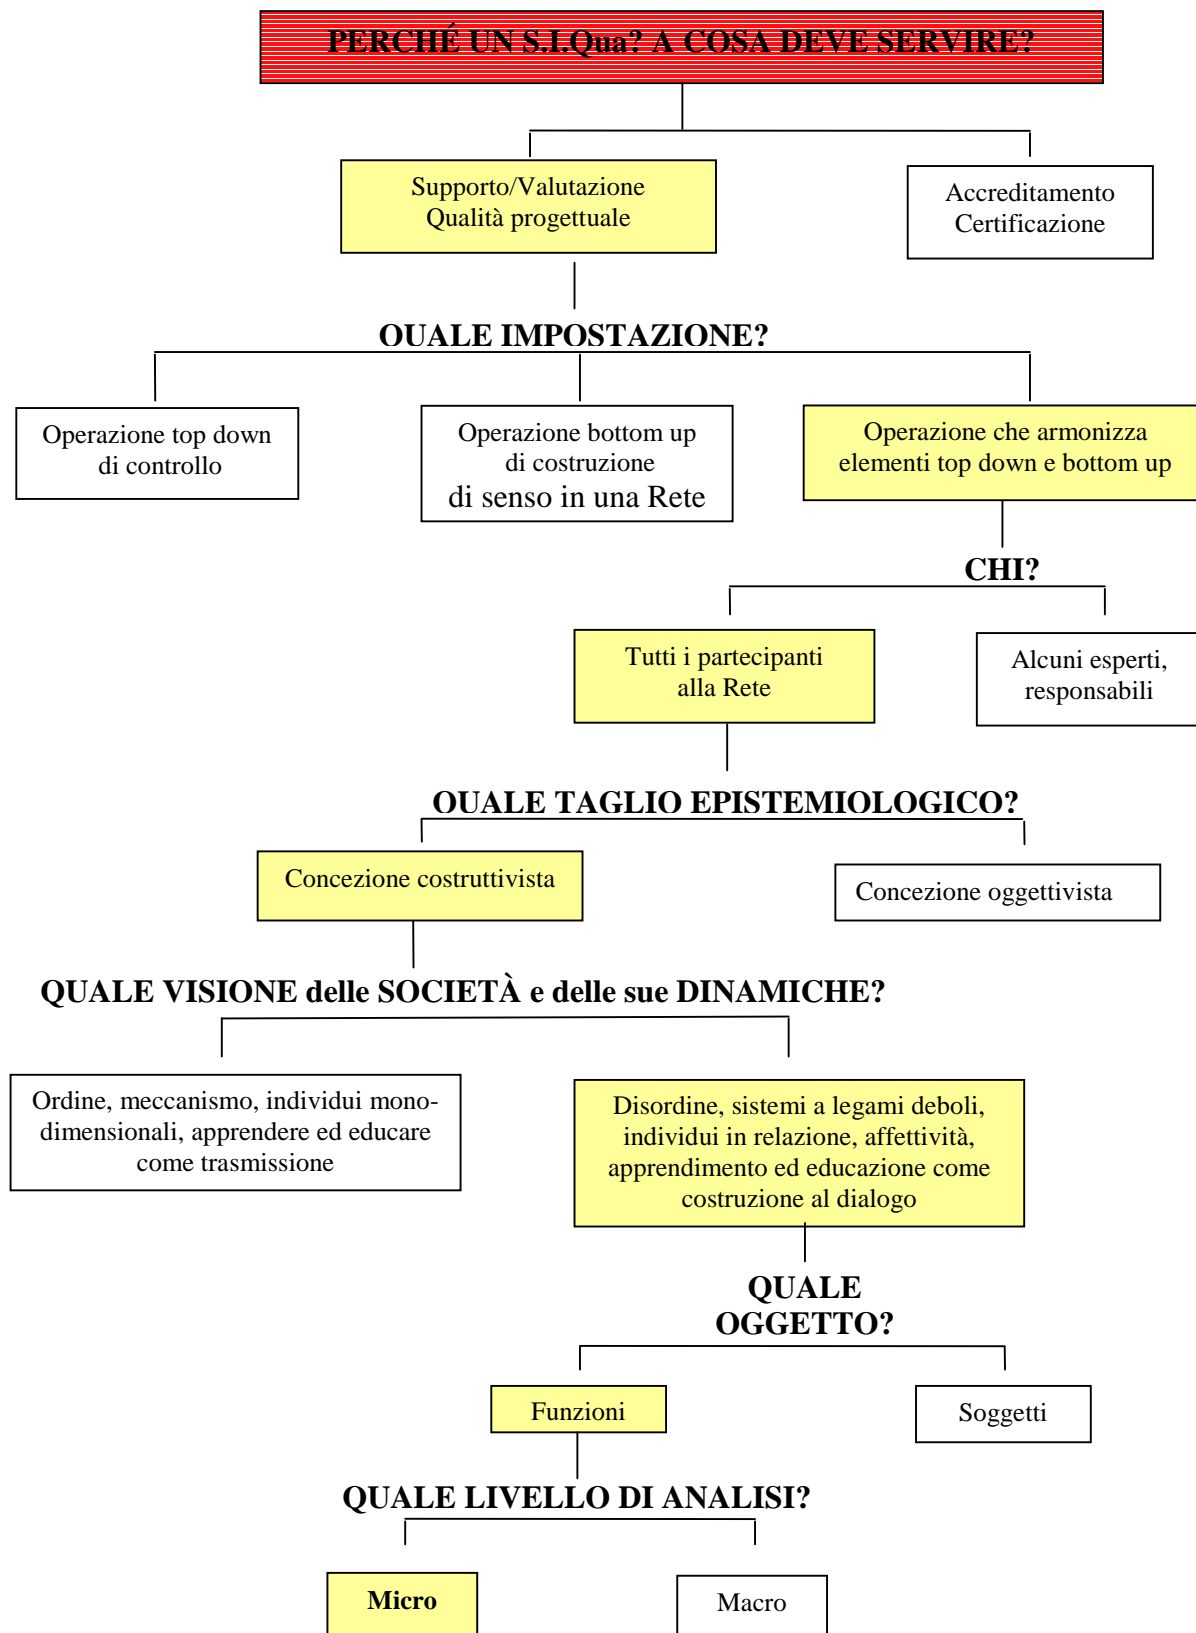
PERCHÉ UN S.I.Qua? A COSA DEVE SERVIRE?

Supporto/Valutazione Qualità progettuale

Accreditamento Certificazione

OUALE IMPOSTAZIONE?

Operazione top down di controllo

Operazione bottom up di costruzione di senso in una Rete

Operazione che armonizza elementi top down e bottom up

CHI?

Tutti i partecipanti alla Rete

Alcuni esperti, responsabili

OUALE TAGLIO EPISTEMIOLOGICO?

Concezione costruttivista

Concezione oggettivista

QUALE VISIONE delle SOCIETÀ e delle sue DINAMICHE?

Ordine, meccanismo, individui mono-dimensionali, apprendere ed educare come trasmissione

Disordine, sistemi a legami deboli, individui in relazione, affettività, apprendimento ed educazione come costruzione al dialogo

QUALE OGGETTO?

Funzioni

Soggetti

QUALE LIVELLO DI ANALISI?

Micro

Macro